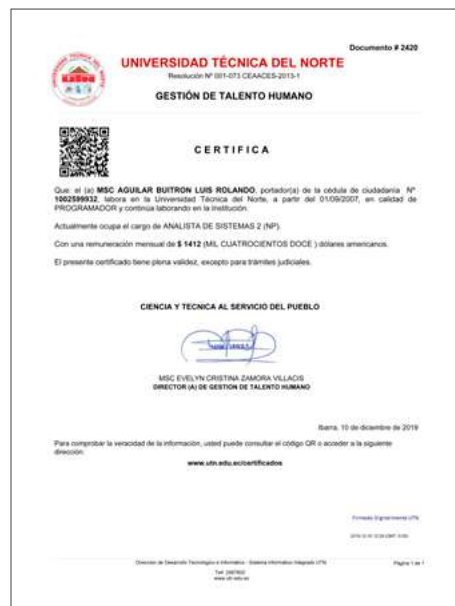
Documento # 2420

UNIVERSIDAD TÉCNICA DEL NORTE

Resolución Nº 001-073 CEAACES-2013-1

GESTIÓN DE TALENTO HUMANO

CERTIFICA

Que: el (a) **MSC AGUILAR BUITRON LUIS ROLANDO**, portador(a) de la cédula de ciudadanía Nº **1002599932**, labora en la Universidad Técnica del Norte, a partir del 01/09/2007, en calidad de PROGRAMADOR y continúa laborando en la Institución.

Actualmente ocupa el cargo de ANALISTA DE SISTEMAS 2 (NP).

Con una remuneración mensual de **$ 1412** (MIL CUATROCIENTOS DOCE ) dólares americanos.

El presente certificado tiene plena validez, excepto para trámites judiciales.

CIENCIA Y TECNICA AL SERVICIO DEL PUEBLO

MSC EVELYN CRISTINA ZAMORA VILLACIS
DIRECTOR (A) DE GESTION DE TALENTO HUMANO

Ibarra, 10 de diciembre de 2019

Para comprobar la veracidad de la información, usted puede consultar el código QR o acceder a la siguiente dirección:

www.utn.edu.ec/certificados

Firmado Digitalmente UTN

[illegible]

Dirección de Desarrollo Tecnológico e Informático - Sistema Informático Integrado UTN
Telf: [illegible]
www.utn.edu.ec

Página 1 de 1